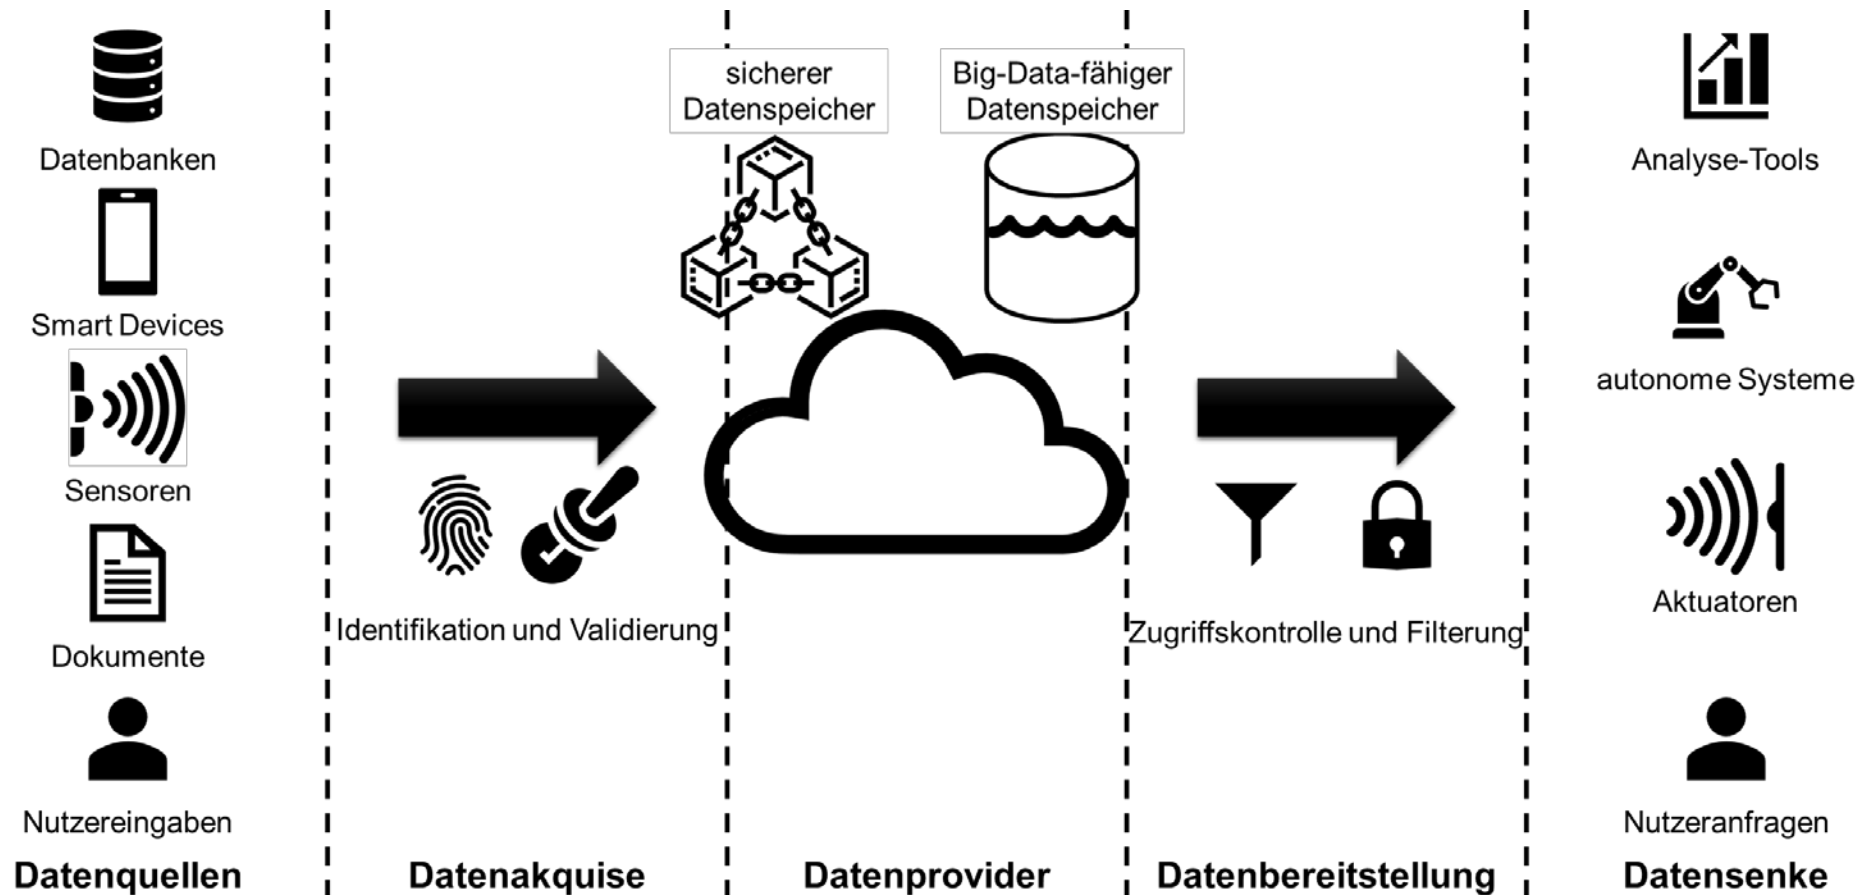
Datenbanken

Smart Devices

Sensoren

Dokumente

Nutzereingaben

Datenquellen

Identifikation und Validierung

Datenakquise

sicherer Datenspeicher

Big-Data-fähiger Datenspeicher

Datenprovider

Zugriffskontrolle und Filterung

Datenbereitstellung

Analyse-Tools

autonome Systeme

Aktuatoren

Nutzeranfragen

Datensenke